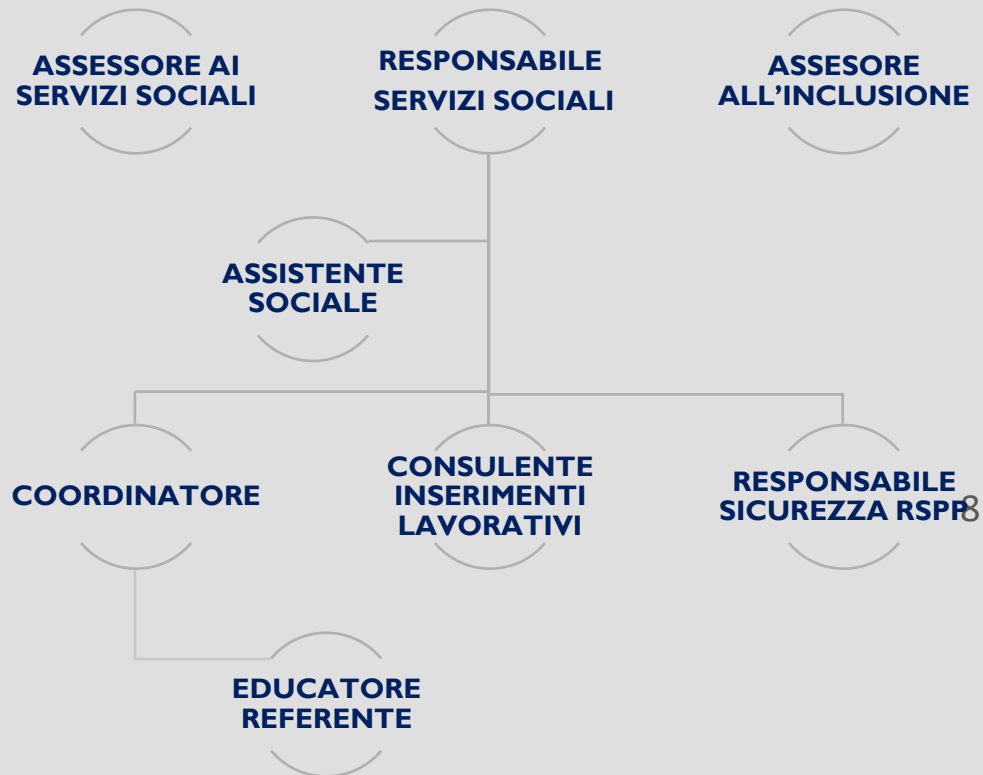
ASSESSORE AI SERVIZI SOCIALI

RESPONSABILE SERVIZI SOCIALI

ASSESORE ALL'INCLUSIONE

ASSISTENTE SOCIALE

COORDINATORE

CONSULENTE INSERIMENTI LAVORATIVI

RESPONSABILE SICUREZZA RSPP

8

EDUCATORE REFERENTE